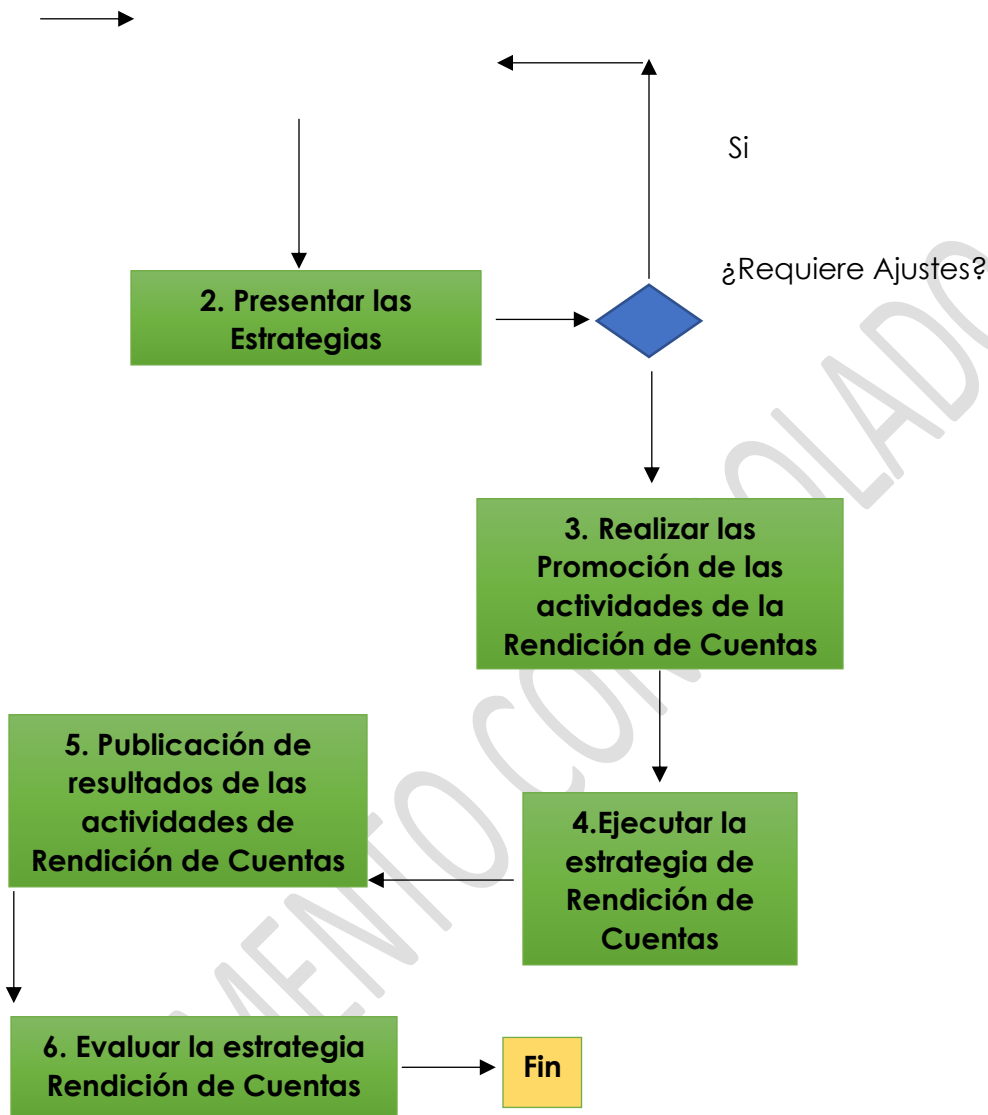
Si

¿Requiere Ajustes?

2. Presentar las Estrategias

3. Realizar las Promoción de las actividades de la Rendición de Cuentas

5. Publicación de resultados de las actividades de Rendición de Cuentas

4.Ejecutar la estrategia de Rendición de Cuentas

6. Evaluar la estrategia Rendición de Cuentas

Fin

MENTO CONTROLADO